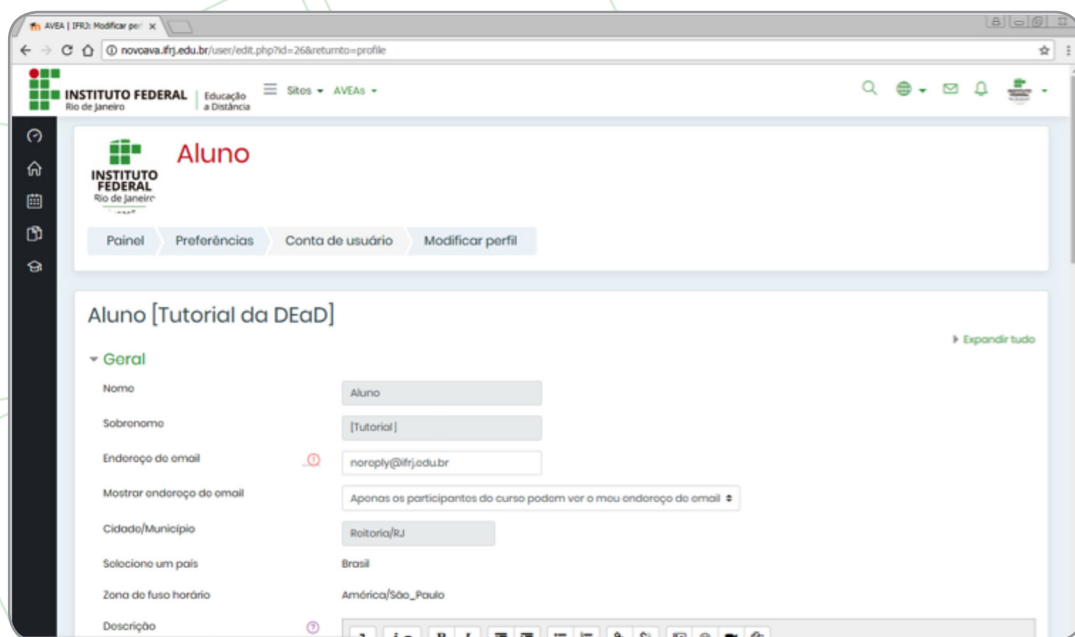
AVEA | IFRJ: Modificar perfil ×

novoava.ifrj.edu.br/user/edit.php?id=26&returnto=profile

INSTITUTO FEDERAL Rio de Janeiro | Educação a Distância

Sites ▾ AVEAs ▾

INSTITUTO FEDERAL Rio de Janeiro

Aluno

Painel | Preferências | Conta de usuário | Modificar perfil

Aluno [Tutorial da DEaD]

Expandir tudo

Geral

| | |
|---|---|
| Nome | Aluno |
| Sobrenome | [Tutorial] |
| Endereço de email | noreply@ifrj.edu.br |
| Mostrar endereço de email | Apenas os participantes do curso podem ver o meu endereço de email |
| Cidade/Município | Reitoria/RJ |
| Selecione um país | Brasil |
| Zona de fuso horário | América/São_Paulo |
| Descrição | |